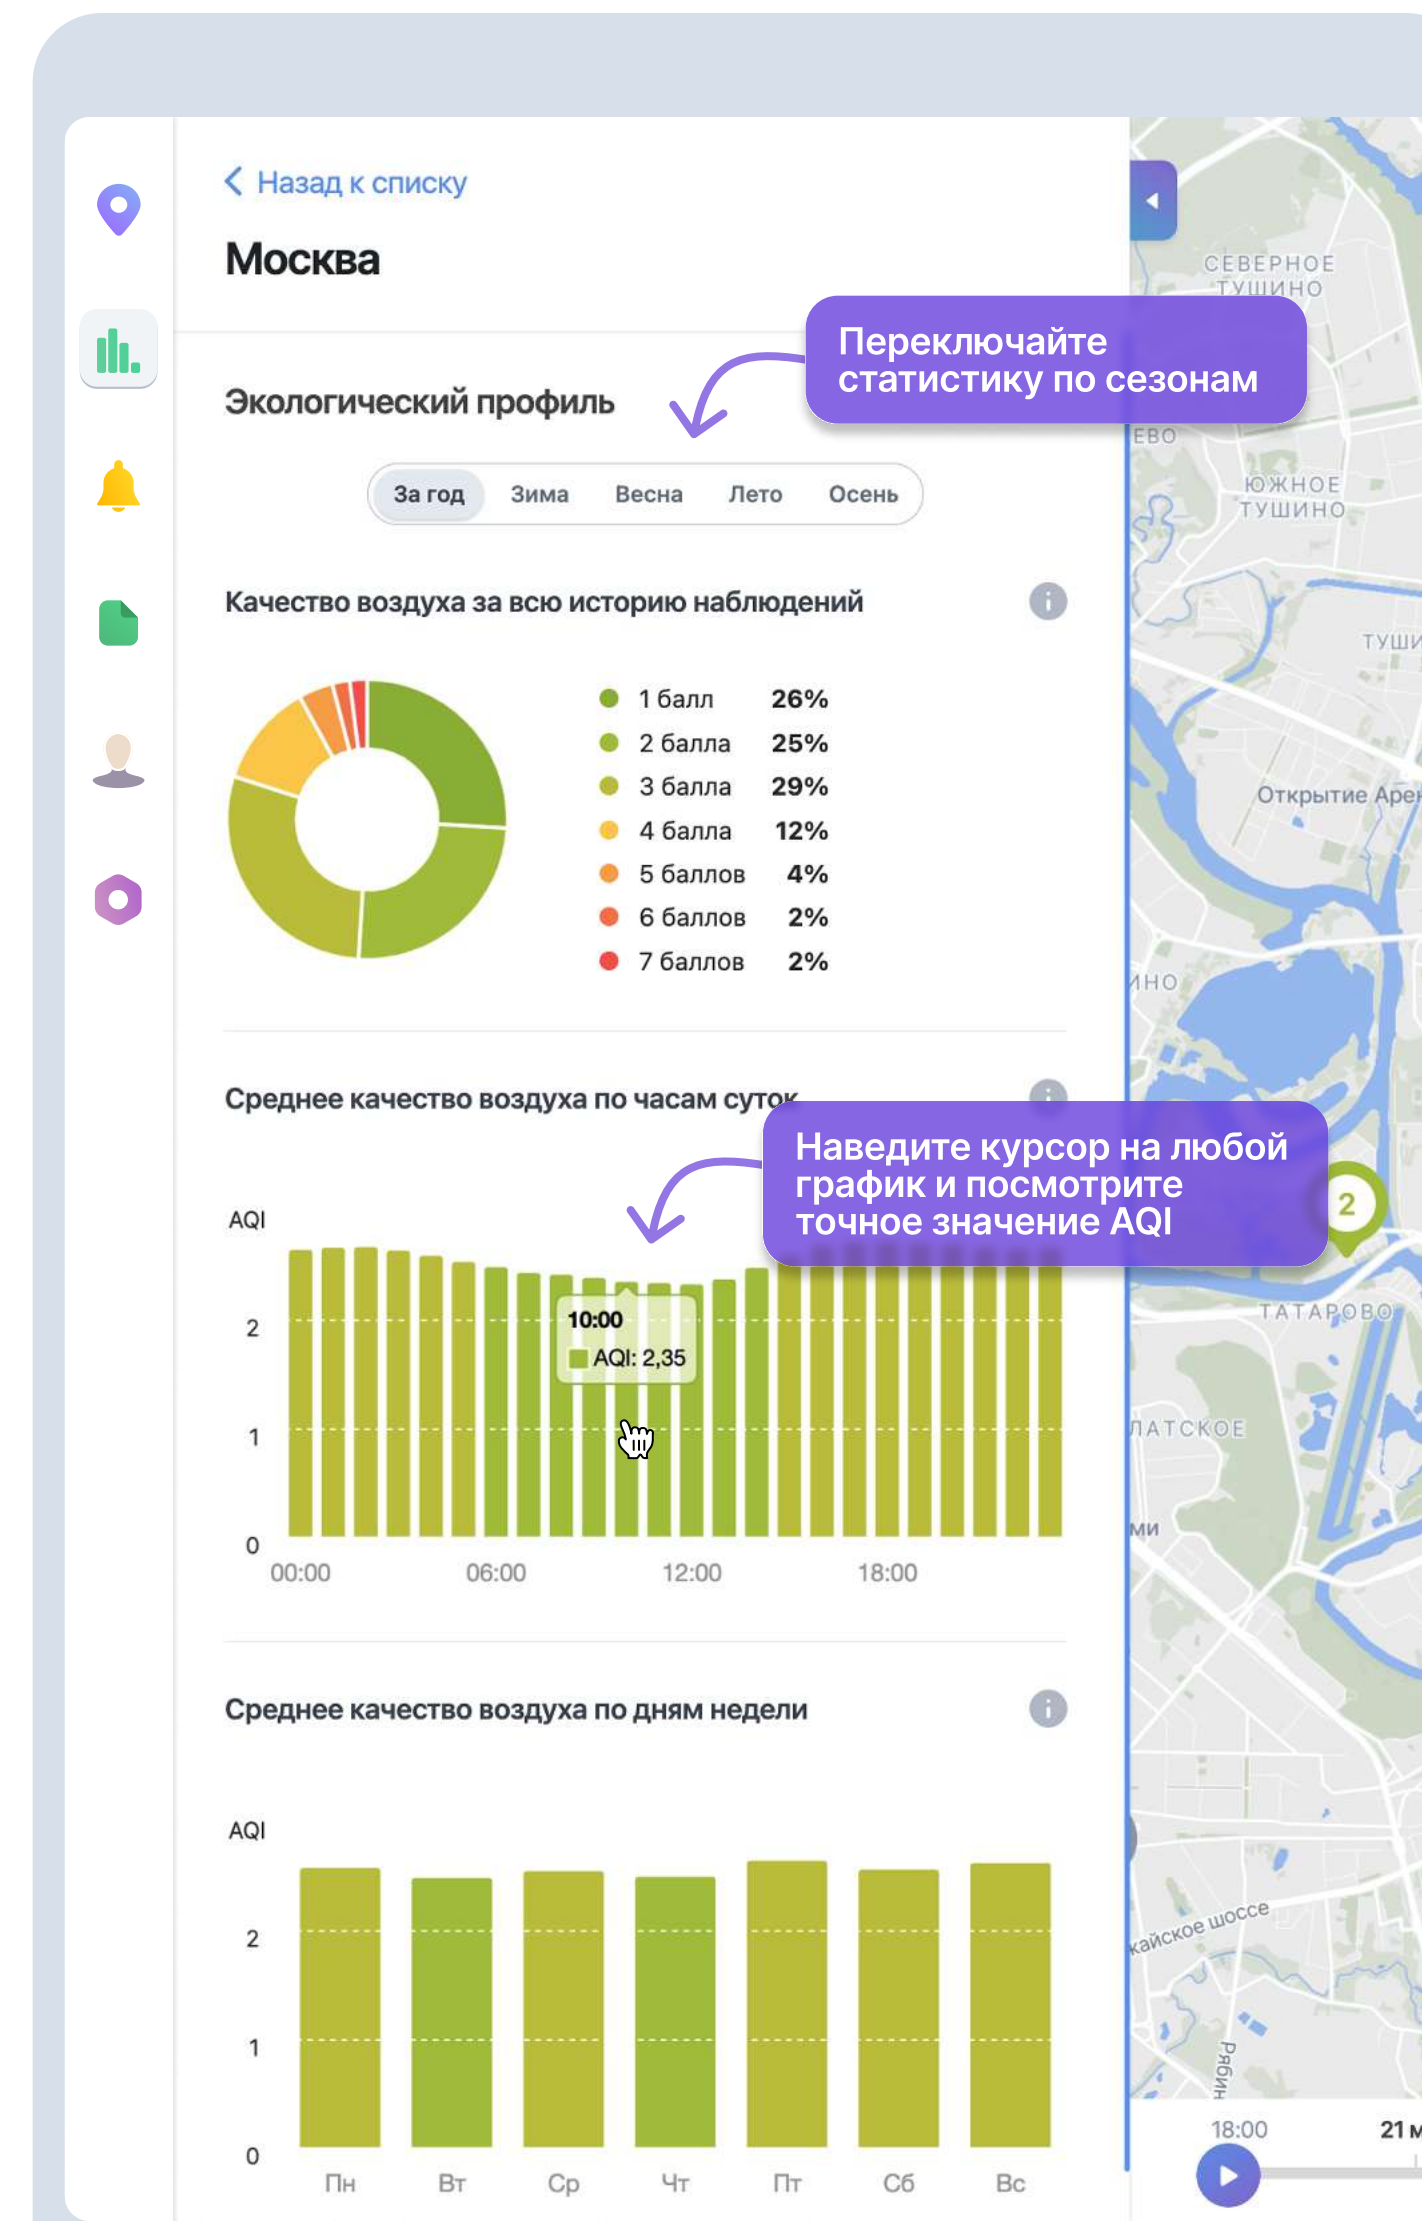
< Назад к списку

Москва

Экологический профиль

Переключайте статистику по сезонам

За год Зима Весна Лето Осень

Качество воздуха за всю историю наблюдений

1 балл 26%
2 балла 25%
3 балла 29%
4 балла 12%
5 баллов 4%
6 баллов 2%
7 баллов 2%

Среднее качество воздуха по часам суток

Наведите курсор на любой график и посмотрите точное значение AQI

AQI
2
1
0
10:00
AQI: 2,35
00:00 06:00 12:00 18:00

Среднее качество воздуха по дням недели

AQI
2
1
0
Пн Вт Ср Чт Пт Сб Вс

СЕВЕРНОЕ ТУШИНО
ЕВО
ЮЖНОЕ ТУШИНО
ТУШИ
Открытие Аре
ИНО
2
ТАТАРОВО
ЛАТСКОЕ
МИ
кайское шоссе
Рябин
18:00
21 м